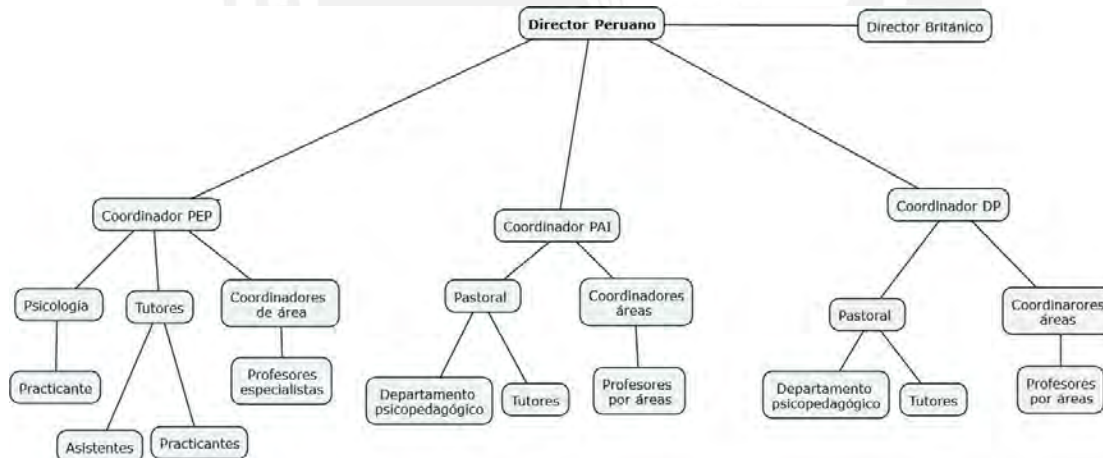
Director Peruano

Director Británico

Coordinador PEP

Coordinador PAI

Coordinador DP

Psicología

Tutores

Coordinadores de área

Pastoral

Coordinadores áreas

Pastoral

Coordinarores áreas

Practicante

Profesores especialistas

Departamento psicopedagógico

Tutores

Profesores por áreas

Departamento psicopedagógico

Tutores

Profesores por áreas

Asistentes

Practicantes